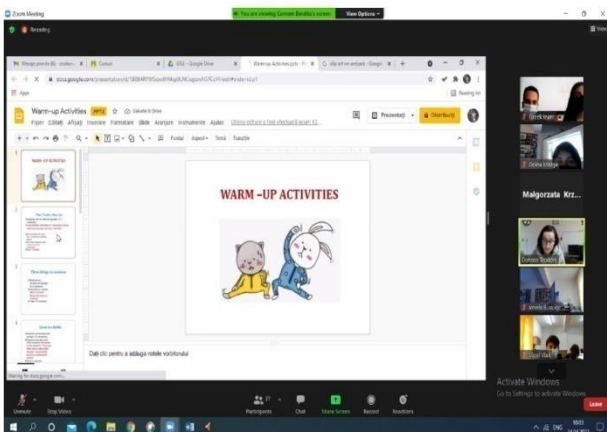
Zoom Meeting
You are viewing Carmen Bordei's screen   View Options
Recording

Warm-up Activities
Fișier Editați Afișați Inserare Formatare Diapozitiv Aranjare Instrumente Ajutor
Prezentați   Distribuiți

WARM UP ACTIVITIES

WARM –UP ACTIVITIES

Dați clic pentru a adăuga notele vorbitorului

Małgorzata Krz...

Activate Windows
Go to Settings to activate Windows.

Unmute   Stop Video   Participants   Chat   Share Screen   Record   Reactions   Leave